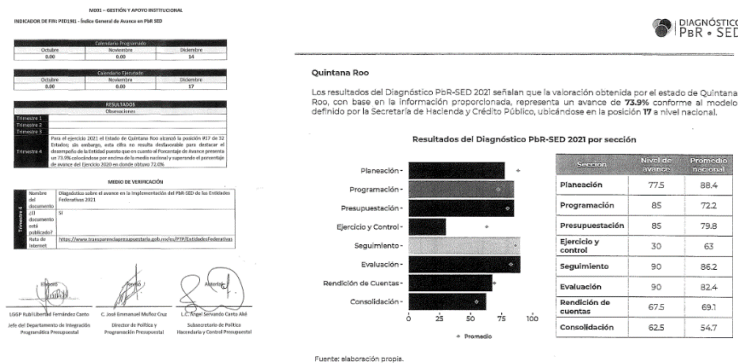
M001 – GESTIÓN Y APOYO INSTITUCIONAL

INDICADOR DE FIN PI01191 - Índice General de Avance en PbR SED

| Calendario Programado | | |
|---|---|---|
| Octubre | Noviembre | Diciembre |
| 0.00 | 0.00 | 16 |

| Calendario Ejecutado | | |
|---|---|---|
| Octubre | Noviembre | Diciembre |
| 0.00 | 0.00 | 17 |

| RESULTADOS | |
|---|---|
| | Observaciones |
| Trimestre 1 | |
| Trimestre 2 | |
| Trimestre 3 | |
| Trimestre 4 | Para el ejercicio 2021 el Estado de Quintana Roo alcanzó la posición #17 de 32 Estados; sin embargo, esta cifra no resulta desfavorable para destacar el desempeño de la Entidad puesto que en cuanto al Porcentaje de Avance presenta un 73.9% colocándose por encima de la media nacional y superando el porcentaje de avance del Ejercicio 2020 en donde obtuvo 72.0% |

MEDIO DE VERIFICACIÓN

| Trimestre 4 | | |
|---|---|---|
| | Nombre del documento | Diagnóstico sobre el avance en la implementación del PbR-SED en las Entidades Federativas 2021 |
| | ¿El documento está publicado? | Sí |
| | Ruta de internet | https://www.transparenciapresupuestaria.gob.mx/es/PTP/EntidadesFederativas |

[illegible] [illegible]

LGGP Yubi Libertad Fernández Canto
Jefe del Departamento de Integración Programática Presupuestal

C. José Emmanuel Muñoz Cruz
Director de Política y Programación Presupuestal

L.C. Ángel Servando Cantú Abil
Subsecretario de Política Hacendaria y Control Presupuestal

DIAGNÓSTICO PbR • SED

Quintana Roo

Los resultados del Diagnóstico PbR-SED 2021 señalan que la valoración obtenida por el estado de Quintana Roo, con base en la información proporcionada, representa un avance de 73.9% conforme al modelo definido por la Secretaría de Hacienda y Crédito Público, ubicándose en la posición 17 a nivel nacional.

Resultados del Diagnóstico PbR-SED 2021 por sección

Planeación -
Programación -
Presupuestación -
Ejercicio y Control -
Seguimiento -
Evaluación -
Rendición de Cuentas -
Consolidación -
0 25 50 75 100
◆ Promedio

| Sección | Nivel de avance | Promedio nacional |
|---|---|---|
| Planeación | 77.5 | 88.4 |
| Programación | 85 | 72.2 |
| Presupuestación | 85 | 79.8 |
| Ejercicio y control | 30 | 63 |
| Seguimiento | 90 | 86.2 |
| Evaluación | 90 | 82.4 |
| Rendición de cuentas | 67.5 | 69.1 |
| Consolidación | 62.5 | 54.7 |

Fuente: elaboración propia.